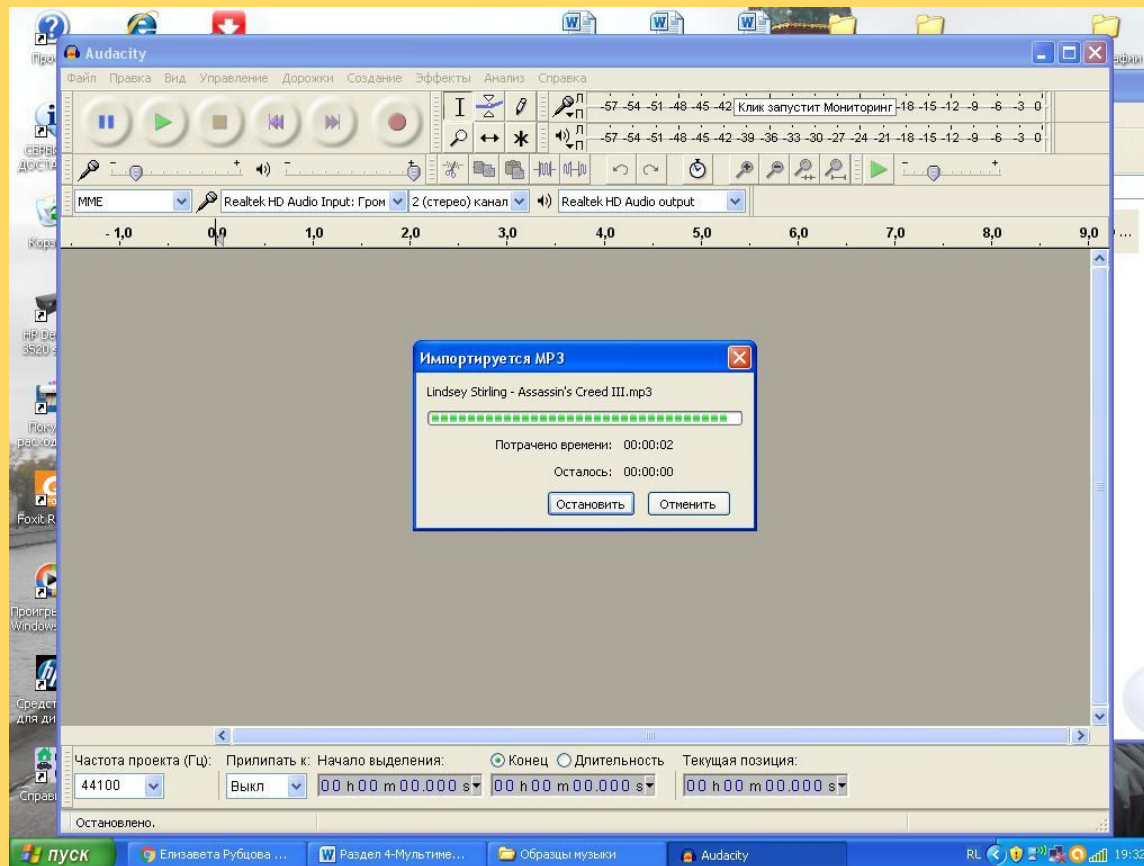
Audacity

Файл Правка Вид Управление Дорожки Создание Эффекты Анализ Справка

Л П -57 -54 -51 -48 -45 -42 Клик запустит Мониторинг -18 -15 -12 -9 -6 -3 0

Л П -57 -54 -51 -48 -45 -42 -39 -36 -33 -30 -27 -24 -21 -18 -15 -12 -9 -6 -3 0

MME

Realtek HD Audio Input: Гром

2 (стерео) канал

Realtek HD Audio output

-1,0 0,0 1,0 2,0 3,0 4,0 5,0 6,0 7,0 8,0 9,0

Импортируется MP3

Lindsey Stirling - Assassin's Creed III.mp3

Потрачено времени: 00:00:02

Осталось: 00:00:00

Остановить Отменить

Частота проекта (Гц): Прилипать к: Начало выделения: Конец Длительность Текущая позиция:

44100 Выкл 00 h 00 m 00.000 s 00 h 00 m 00.000 s 00 h 00 m 00.000 s

Остановлено.

пуск Елизавета Рубцова ... Раздел 4-Мультиме... Образцы музыки Audacity RL 19:32

Про

СЕРВИ ДОСТА

Корз

HP De 3520 s

Поку расход

Foxit R

Проигр Windows

Средст для ди

Справ

афи